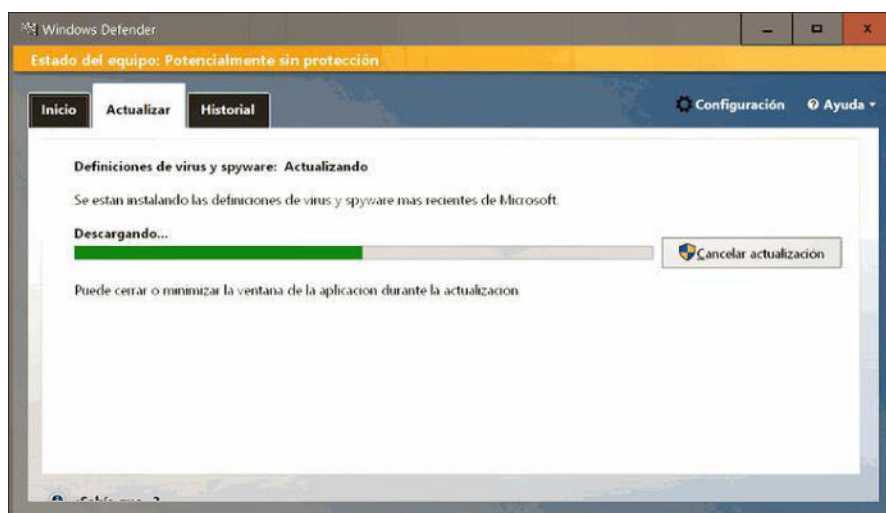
Windows Defender

Estado del equipo: Potencialmente sin protección

Inicio | Actualizar | Historial

Configuración | Ayuda

Definiciones de virus y spyware: Actualizando

Se estan instalando las definiciones de virus y spyware mas recientes de Microsoft.

Descargando...

Cancelar actualización

Puede cerrar o minimizar la ventana de la aplicacion durante la actualizacion

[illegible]